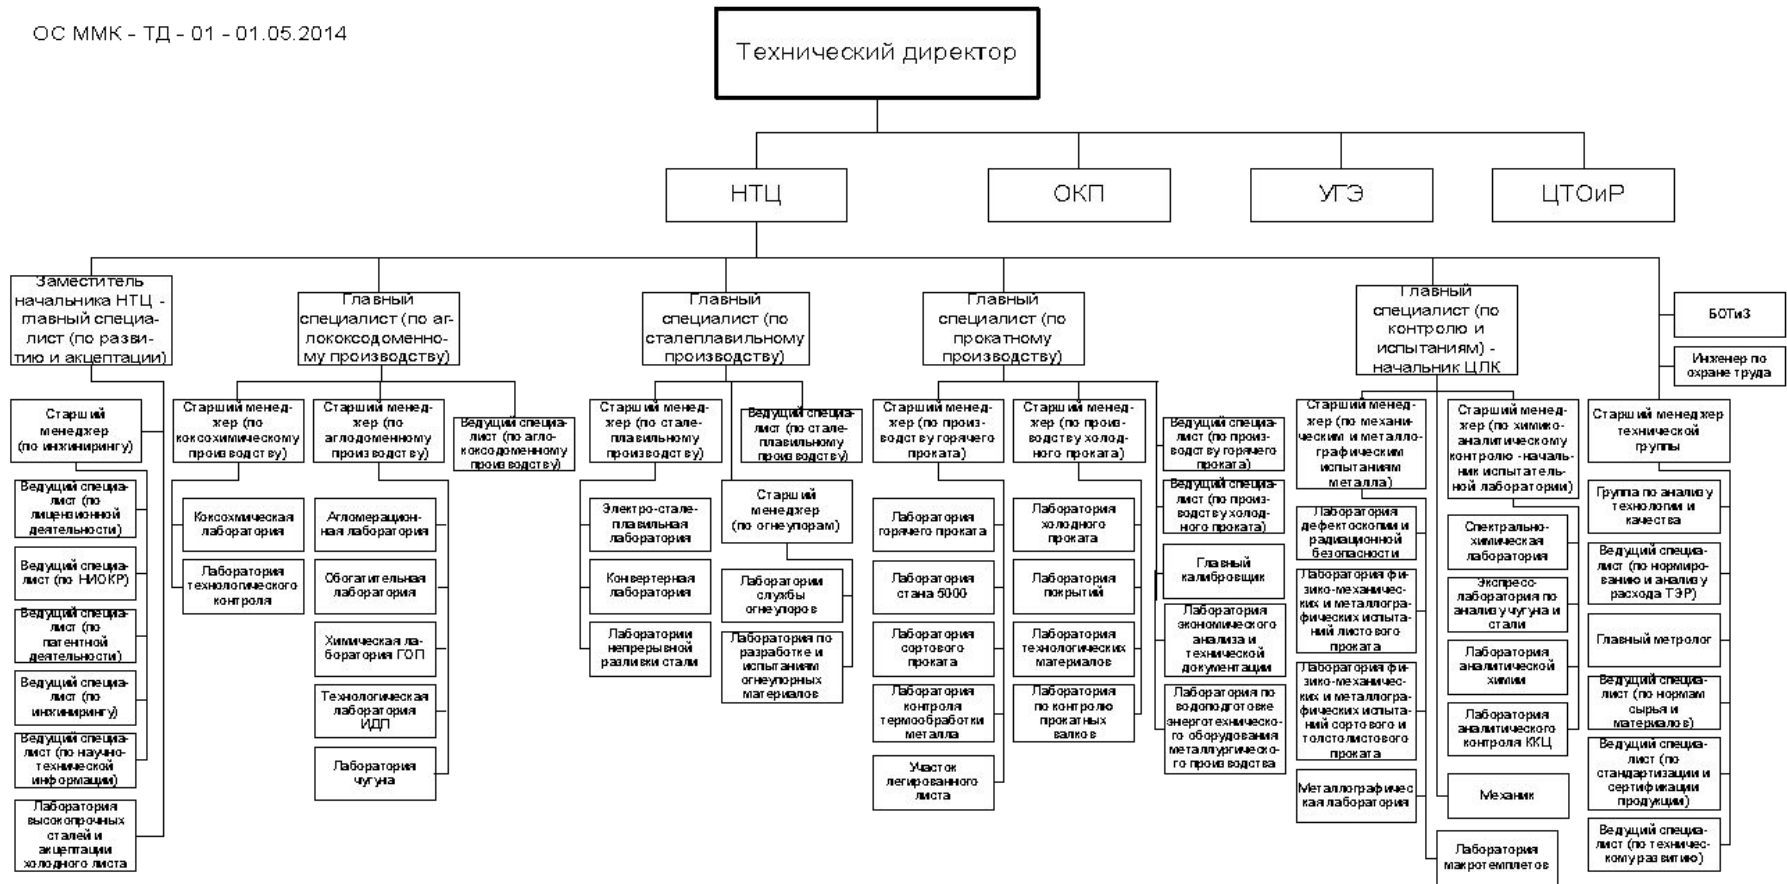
ОС ММК - ТД - 01 - 01.05.2014

Технический директор

НТЦ

ОКП

УГЭ

ЦТОиР

Заместитель начальника НТЦ - главный специалист (по развитию и акцептации)

Старший менеджер (по инжинирингу)

Ведущий специалист (по лицензионной деятельности)

Ведущий специалист (по НИОКР)

Ведущий специалист (по патентной деятельности)

Ведущий специалист (по инжинирингу)

Ведущий специалист (по научно-технической информации)

Лаборатория высокопрочных сталей и акцептации холодного листа

Главный специалист (по аглококсодоменному производству)

Старший менеджер (по коксохимическому производству)

Коксохимическая лаборатория

Лаборатория технологического контроля

Старший менеджер (по аглодоменному производству)

Агломерационная лаборатория

Обогатительная лаборатория

Химическая лаборатория ГОП

Технологическая лаборатория ИДП

Лаборатория чугуна

Ведущий специалист (по аглококсодоменному производству)

Главный специалист (по сталеплавильному производству)

Старший менеджер (по сталеплавильному производству)

Электро-сталеплавильная лаборатория

Конвертерная лаборатория

Лаборатории непрерывной разливки стали

Ведущий специалист (по сталеплавильному производству)

Старший менеджер (по огнеупорам)

Лаборатории службы огнеупоров

Лаборатория по разработке и испытаниям огнеупорных материалов

Главный специалист (по прокатному производству)

Старший менеджер (по производству горячего проката)

Лаборатория горячего проката

Лаборатория стана 5000

Лаборатория сортового проката

Лаборатория контроля термообработки металла

Участок легированного листа

Старший менеджер (по производству холодного проката)

Лаборатория холодного проката

Лаборатория покрытий

Лаборатория технологических материалов

Лаборатория по контролю прокатных валков

Ведущий специалист (по производству горячего проката)

Ведущий специалист (по производству холодного проката)

Главный калибровщик

Лаборатория экономического анализа и технической документации

Лаборатория по водоподготовке энерготехнического оборудования металлургического производства

Главный специалист (по контролю и испытаниям) - начальник ЦЛК

Старший менеджер (по механическим и металлографическим испытаниям металла)

Лаборатория дефектоскопии и радиационной безопасности

Лаборатория физико-механических и металлографических испытаний листового проката

Лаборатория физико-механических и металлографических испытаний сортового и толстолистового проката

Металлографическая лаборатория

Старший менеджер (по химико-аналитическому контролю - начальник испытательной лаборатории)

Спектрально-химическая лаборатория

Экспресс-лаборатория по анализу чугуна и стали

Лаборатория аналитической химии

Лаборатория аналитического контроля ККЦ

Механик

Лаборатория макротемплетов

БОТиЗ

Инженер по охране труда

Старший менеджер технической группы

Группа по анализу технологии и качества

Ведущий специалист (по нормированию и анализу расхода ТЭР)

Главный метролог

Ведущий специалист (по нормам сырья и материалов)

Ведущий специалист (по стандартизации и сертификации продукции)

Ведущий специалист (по техническому развитию)